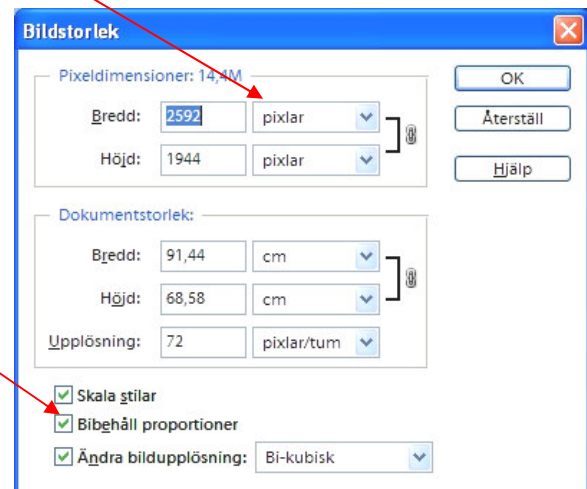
Bildstorlek

Pixeldimensioner: 14,4M

Bredd: 2592 pixlar

Höjd: 1944 pixlar

Dokumentstorlek:

Bredd: 91,44 cm

Höjd: 68,58 cm

Upplösning: 72 pixlar/tum

Skala stilar

Bibehåll proportioner

Ändra bildupplösning: Bi-kubisk

OK

Återställ

Hjälp